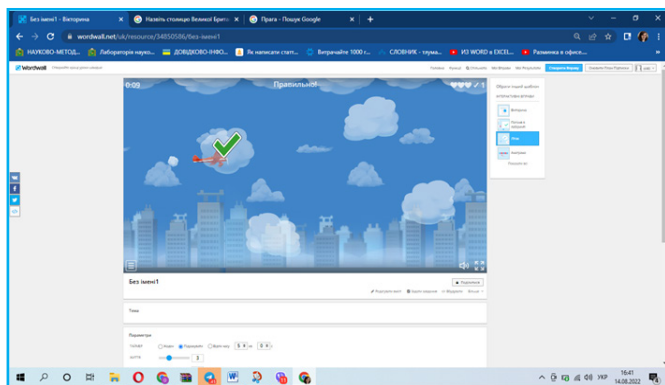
Без імені1 - Вікторина
Назвіть столицю Великої Брита
Прага - Пошук Google
wordwall.net/uk/resource/34850586/без-імені1
НАУКОВО-МЕТОД...
Лабораторія науко...
ДОВІДКОВО-ІНФО...
Як написати статт...
Витрачайте 1000 г...
СЛОВНИК - тлума...
ИЗ WORD в EXCEL...
Разминка в офисе...
Wordwall
0:09
Правильно!
Без імені1
Тема
Параметри
Таймер
Жодна
Порахувати
Відлік часу
Життя
3
Обрати інший шаблон
Вікторина
Рольова вікторина
Літак
Анаграма
16:41
14.08.2022
УКР